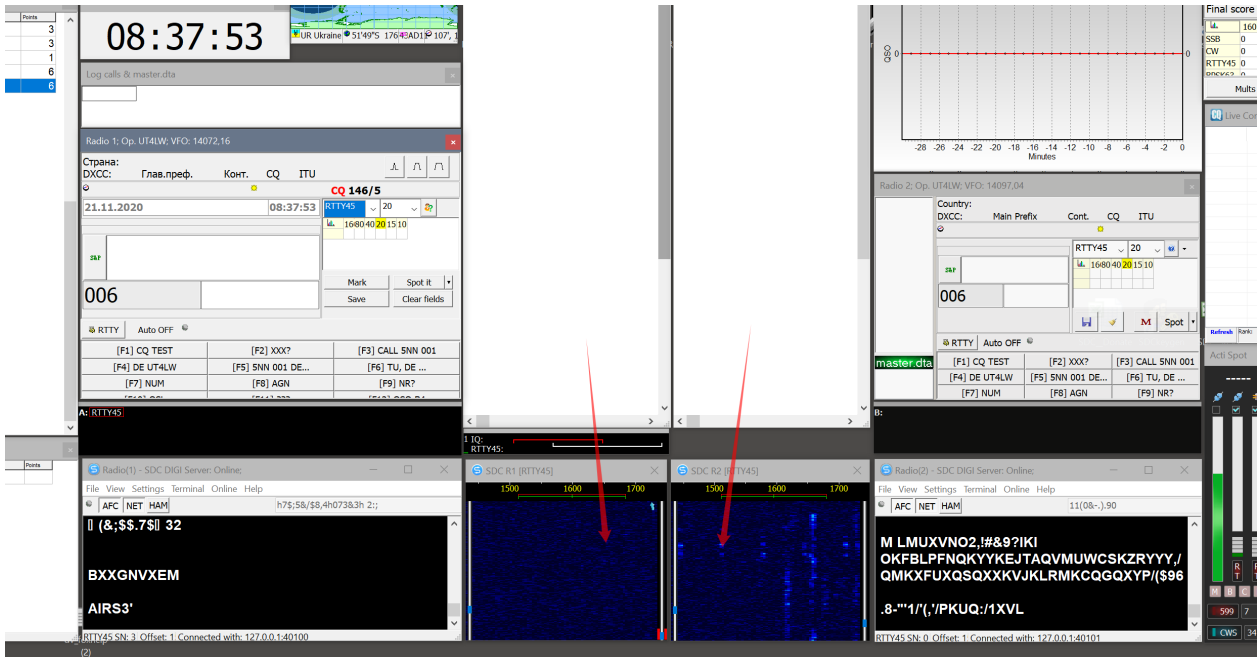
Points
3
3
1
6
6

08:37:53

UR Ukraine 51°49'S 176 AD1 107', 1

Log calls & master.dta

Radio 1; Op. UT4LW; VFO: 14072,16

Страна:
DXCC: Глав.преф. Конт. CQ ITU

CQ 146/5

21.11.2020 08:37:53

RTTY45 20

160 80 40 20 15 10

S&P

006

Mark
Spot it
Save
Clear fields

RTTY Auto OFF

| [F1] CQ TEST | [F2] XXX? | [F3] CALL 5NN 001 |
|---|---|---|
| [F4] DE UT4LW | [F5] 5NN 001 DE... | [F6] TU, DE ... |
| [F7] NUM | [F8] AGN | [F9] NR? |

A: RTTY45

1 IQ:
RTTY45:

Points

Radio(1) - SDC DIGI Server: Online;
File View Settings Terminal Online Help
AFC NET HAM
h7$;58/$8,4h073&3h 2:;

[] (&;$$.7$[] 32

BXXGNVXEM

AIRS3'

RTTY45 SN: 3 Offset: 1 Connected with: 127.0.0.1:40100

(2)

SDC R1 [RTTY45]
1500 1600 1700

SDC R2 [RTTY45]
1500 1600 1700

QSO
0
0
-28 -26 -24 -22 -20 -18 -16 -14 -12 -10 -8 -6 -4 -2 0
Minutes

Radio 2; Op. UT4LW; VFO: 14097,04

Country:
DXCC: Main Prefix Cont. CQ ITU

RTTY45 20

160 80 40 20 15 10

S&P

006

M Spot

master.dta

RTTY Auto OFF

| [F1] CQ TEST | [F2] XXX? | [F3] CALL 5NN 001 |
|---|---|---|
| [F4] DE UT4LW | [F5] 5NN 001 DE... | [F6] TU, DE ... |
| [F7] NUM | [F8] AGN | [F9] NR? |

B:

Radio(2) - SDC DIGI Server: Online;
File View Settings Terminal Online Help
AFC NET HAM
11(08-.).90

M LMUXVNO2,!#&9?IKI
OKFBLPFNQKYYKEJTAQVMUWCSKZRYYY,/
QMKXFUXQSQXXKVJKLRMKCQGQXYP/($96

.8-"'1/'(,'/PKUQ:/1XVL

RTTY45 SN: 0 Offset: 1 Connected with: 127.0.0.1:40101

Final score
160
SSB 0
CW 0
RTTY45 0
Mults

Live Co
Refresh Rank

Acti Spot

R T
M B C
599 7
CWS 34